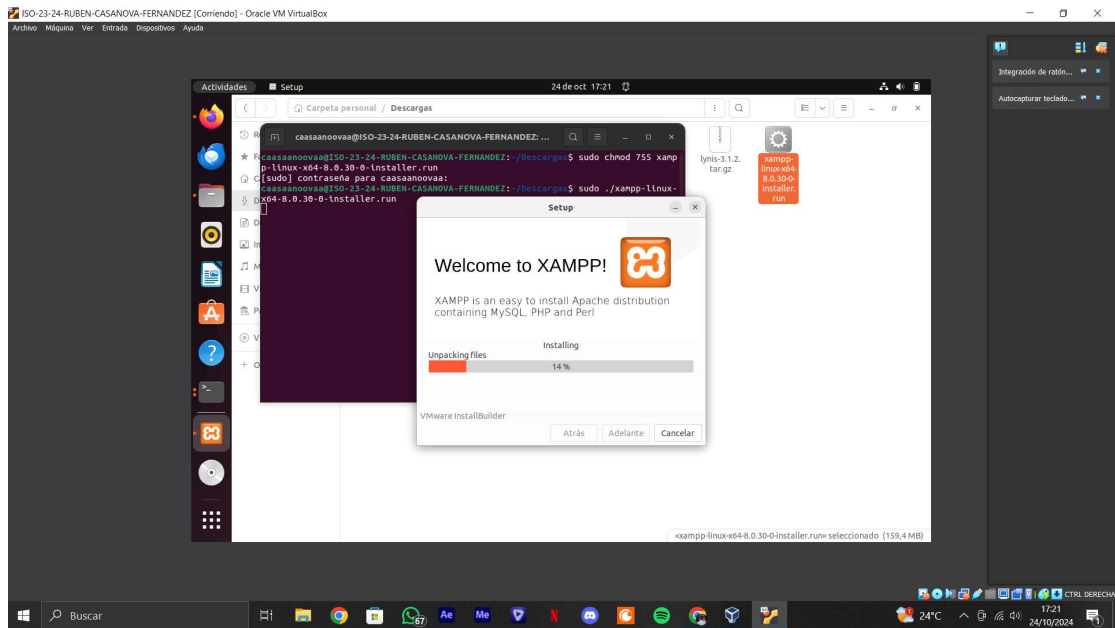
ISO-23-24-RUBEN-CASANOVA-FERNANDEZ [Corriendo] - Oracle VM VirtualBox
Archivo Máquina Ver Entrada Dispositivos Ayuda

Integración de ratón...
Autocapturar teclado...

Actividades Setup 24 de oct 17:21

Carpeta personal / Descargas

caasaanoovaa@ISO-23-24-RUBEN-CASANOVA-FERNANDEZ: ...

caasaanoovaa@ISO-23-24-RUBEN-CASANOVA-FERNANDEZ:~/Descargas$ sudo chmod 755 xampp-linux-x64-8.0.30-0-installer.run
[sudo] contraseña para caasaanoovaa:
caasaanoovaa@ISO-23-24-RUBEN-CASANOVA-FERNANDEZ:~/Descargas$ sudo ./xampp-linux-x64-8.0.30-0-installer.run

lynis-3.1.2.tar.gz
xampp-linux-x64-8.0.30-0-installer.run

Setup

Welcome to XAMPP!

XAMPP is an easy to install Apache distribution containing MySQL, PHP and Perl

Installing
Unpacking files
14 %

VMware InstallBuilder
Atrás Adelante Cancelar

«xampp-linux-x64-8.0.30-0-installer.run» seleccionado (159,4 MB)

CTRL DERECHA

Buscar
24°C
17:21
24/10/2024